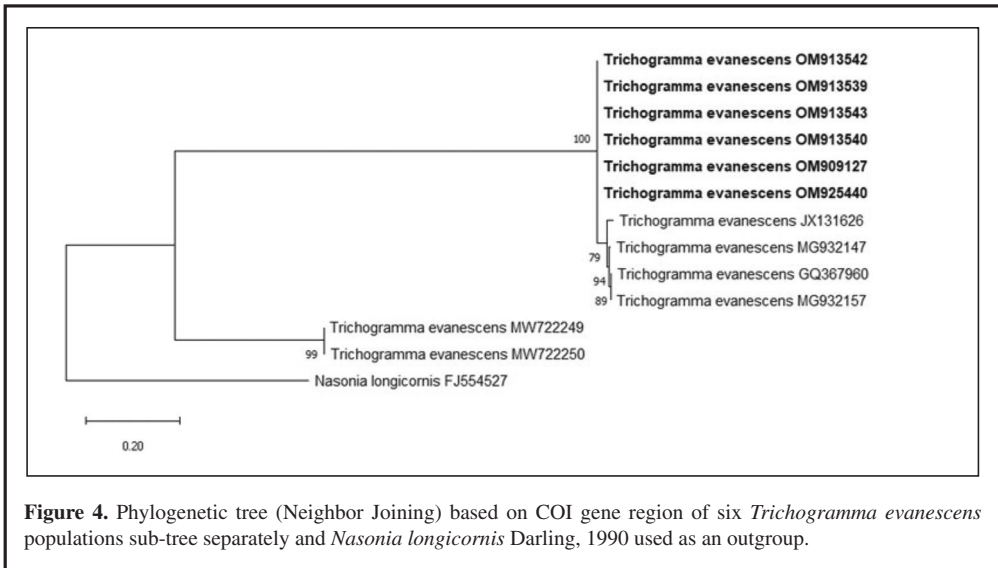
Trichogramma evanescens OM913542
Trichogramma evanescens OM913539
Trichogramma evanescens OM913543
100
Trichogramma evanescens OM913540
Trichogramma evanescens OM909127
Trichogramma evanescens OM925440
Trichogramma evanescens JX131626
Trichogramma evanescens MG932147
79
94
Trichogramma evanescens GQ367960
89
Trichogramma evanescens MG932157
Trichogramma evanescens MW722249
99
Trichogramma evanescens MW722250
Nasonia longicornis FJ554527
0.20

**Figure 4.** Phylogenetic tree (Neighbor Joining) based on COI gene region of six *Trichogramma evanescens* populations sub-tree separately and *Nasonia longicornis* Darling, 1990 used as an outgroup.